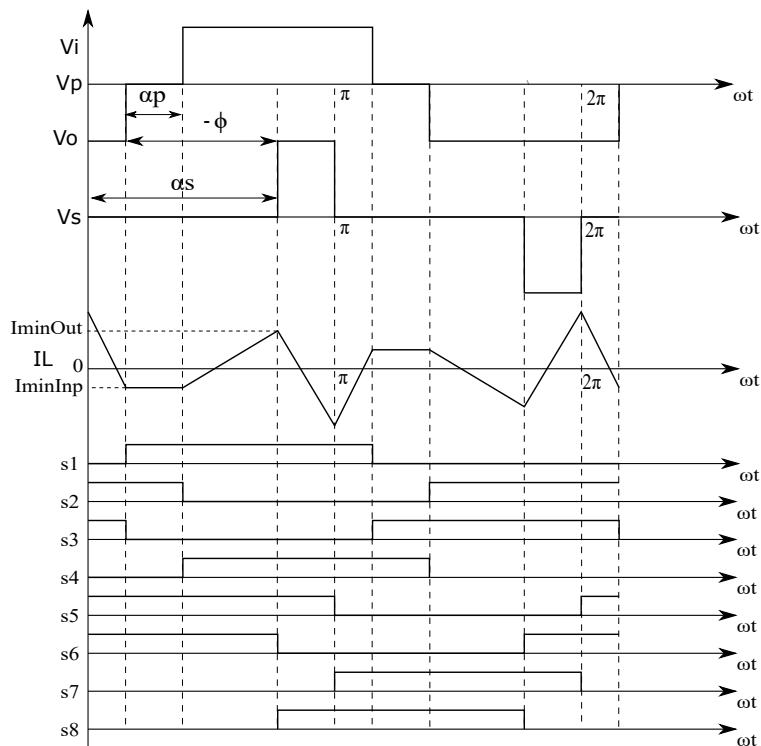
Vi
Vp
$\alpha p$
$\pi$
$2\pi$
$\omega t$
$-\phi$
Vo
$\alpha s$
Vs
$\pi$
$2\pi$
$\omega t$
IminOut
IL
0
IminInp
$\pi$
$2\pi$
$\omega t$
s1
s2
$\omega t$
$\omega t$
s3
$\omega t$
s4
$\omega t$
s5
$\omega t$
s6
$\omega t$
s7
$\omega t$
s8
$\omega t$